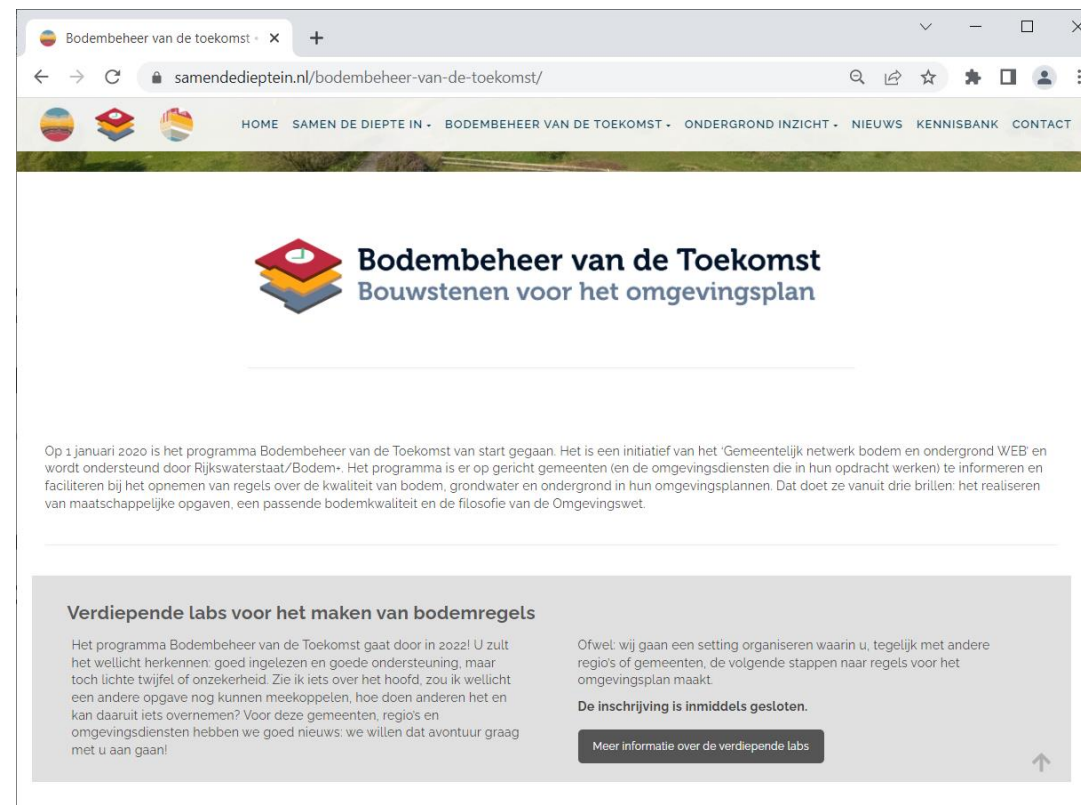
Bodembeheer van de toekomst -

samendedieptein.nl/bodembeheer-van-de-toekomst/

HOME SAMEN DE DIEPTE IN - BODEMBEHEER VAN DE TOEKOMST - ONDERGROND INZICHT - NIEUWS KENNISBANK CONTACT

Bodembeheer van de Toekomst
Bouwstenen voor het omgevingsplan

Op 1 januari 2020 is het programma Bodembeheer van de Toekomst van start gegaan. Het is een initiatief van het 'Gemeentelijk netwerk bodem en ondergrond WEB' en wordt ondersteund door Rijkswaterstaat/Bodem+. Het programma is er op gericht gemeenten (en de omgevingsdiensten die in hun opdracht werken) te informeren en faciliteren bij het opnemen van regels over de kwaliteit van bodem, grondwater en ondergrond in hun omgevingsplannen. Dat doet ze vanuit drie brillen: het realiseren van maatschappelijke opgaven, een passende bodemkwaliteit en de filosofie van de Omgevingswet.

Verdiepende labs voor het maken van bodemregels

Het programma Bodembeheer van de Toekomst gaat door in 2022! U zult het wellicht herkennen: goed ingelezen en goede ondersteuning, maar toch lichte twijfel of onzekerheid. Zie ik iets over het hoofd, zou ik wellicht een andere opgave nog kunnen meekoppelen, hoe doen anderen het en kan daaruit iets overnemen? Voor deze gemeenten, regio's en omgevingsdiensten hebben we goed nieuws: we willen dat avontuur graag met u aan gaan!

Ofwel: wij gaan een setting organiseren waarin u, tegelijk met andere regio's of gemeenten, de volgende stappen naar regels voor het omgevingsplan maakt.

De inschrijving is inmiddels gesloten.

Meer informatie over de verdiepende labs